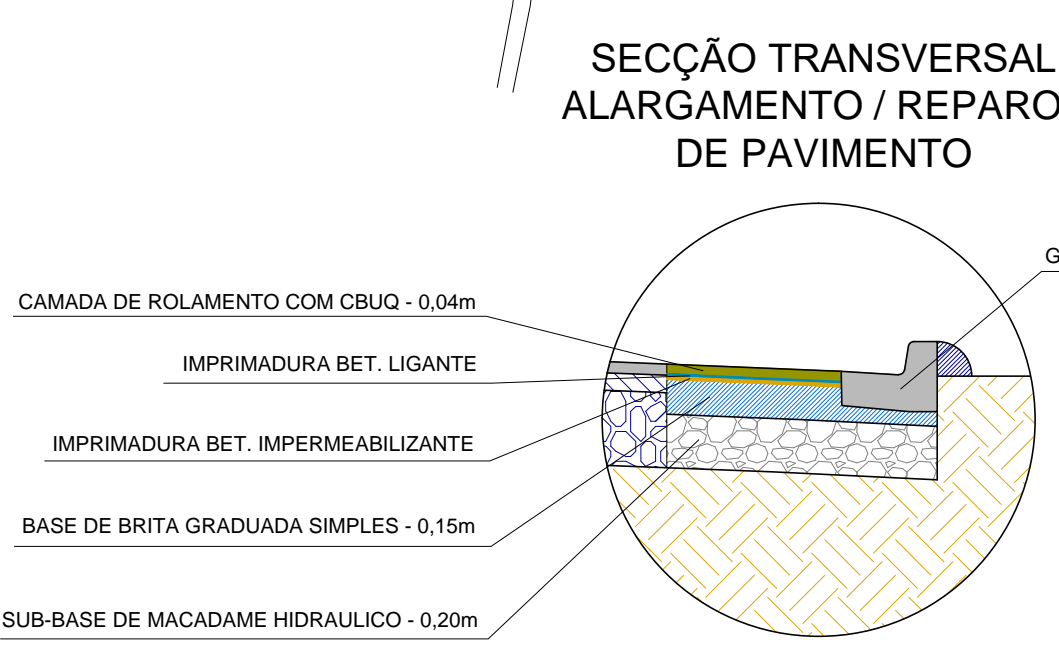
SECÇÃO TRANSVERSAL
ALARGAMENTO / REPARO
DE PAVIMENTO

G

CAMADA DE ROLAMENTO COM CBUQ - 0,04m

IMPRIMADURA BET. LIGANTE

IMPRIMADURA BET. IMPERMEABILIZANTE

BASE DE BRITA GRADUADA SIMPLES - 0,15m

SUB-BASE DE MACADAME HIDRAULICO - 0,20m